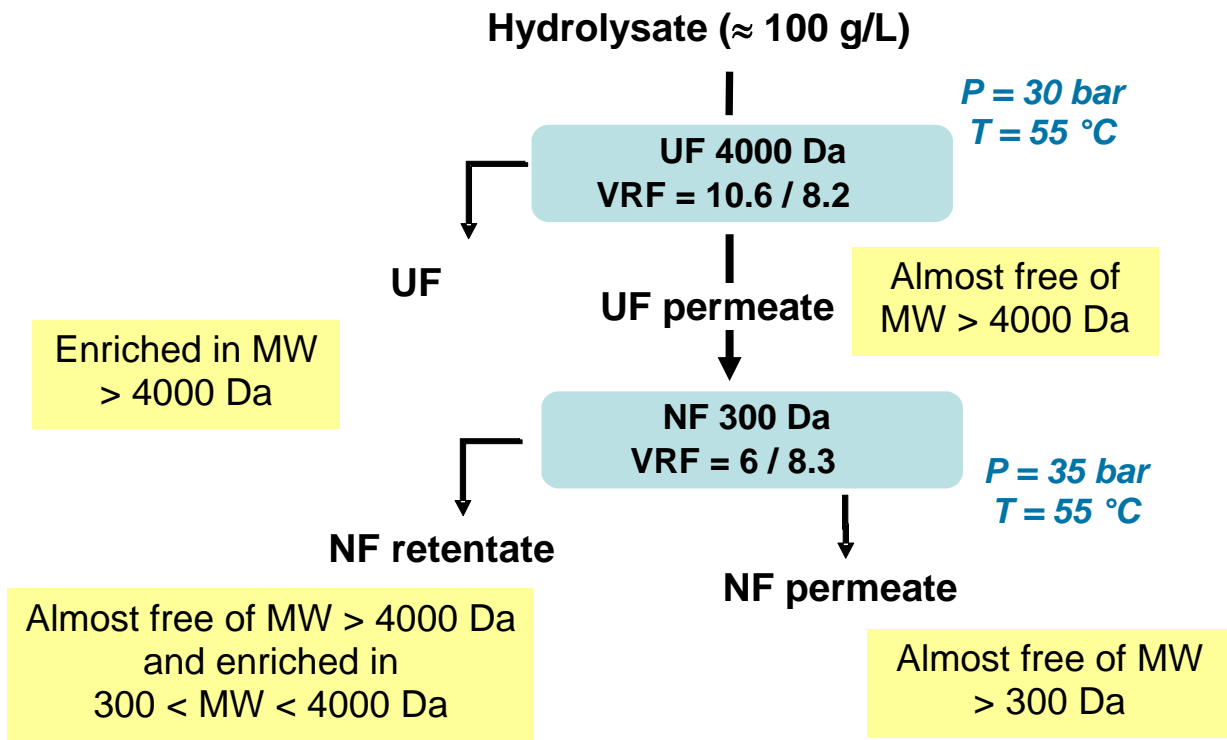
Hydrolysate (≈ 100 g/L)

P = 30 bar
T = 55 °C

UF 4000 Da
VRF = 10.6 / 8.2

UF

UF permeate

Almost free of MW > 4000 Da

Enriched in MW > 4000 Da

NF 300 Da
VRF = 6 / 8.3

P = 35 bar
T = 55 °C

NF retentate

NF permeate

Almost free of MW > 4000 Da and enriched in 300 < MW < 4000 Da

Almost free of MW > 300 Da